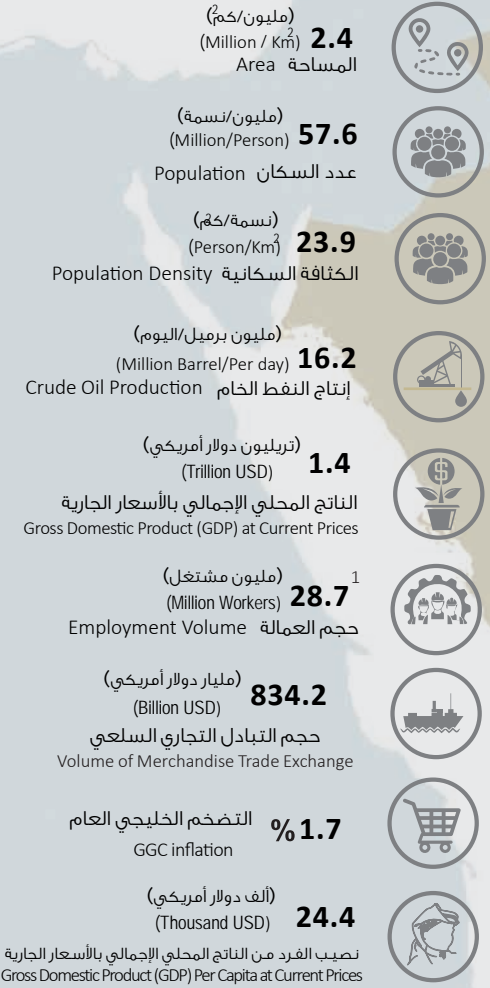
(مليون/كم$^2$)
(Million / Km$^2$) **2.4**
المساحة Area

(مليون/نسمة)
(Million/Person) **57.6**
عدد السكان Population

(نسمة/كم$^2$)
(Person/Km$^2$) **23.9**
الكثافة السكانية Population Density

(مليون برميل/اليوم)
(Million Barrel/Per day) **16.2**
إنتاج النفط الخام Crude Oil Production

(تريليون دولار أمريكي)
(Trillion USD) **1.4**
الناتج المحلي الإجمالي بالأسعار الجارية
Gross Domestic Product (GDP) at Current Prices

(مليون مشتغل)
(Million Workers) **28.7**$^1$
حجم العمالة Employment Volume

(مليار دولار أمريكي)
(Billion USD) **834.2**
حجم التبادل التجاري السلعي
Volume of Merchandise Trade Exchange

التضخم الخليجي العام **%1.7**
GGC inflation

(ألف دولار أمريكي)
(Thousand USD) **24.4**
نصيب الفرد من الناتج المحلي الإجمالي بالأسعار الجارية
Gross Domestic Product (GDP) Per Capita at Current Prices